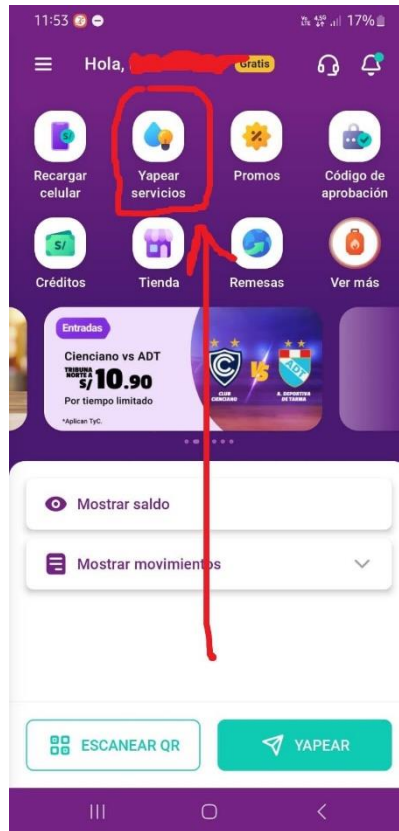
11:53

17%

Hola, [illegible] Gratis

Recargar celular

Yapear servicios

Promos

Código de aprobación

Créditos

Tienda

Remesas

Ver más

Entradas

Cienciano vs ADT

TRIBUNA NORTE A S/ 10.90

Por tiempo limitado

*Aplican TyC.

CLUB CIENCIANO

A. DEPORTIVO DE TARMA

ADT

Mostrar saldo

Mostrar movimientos

ESCANEAR QR

YAPEAR